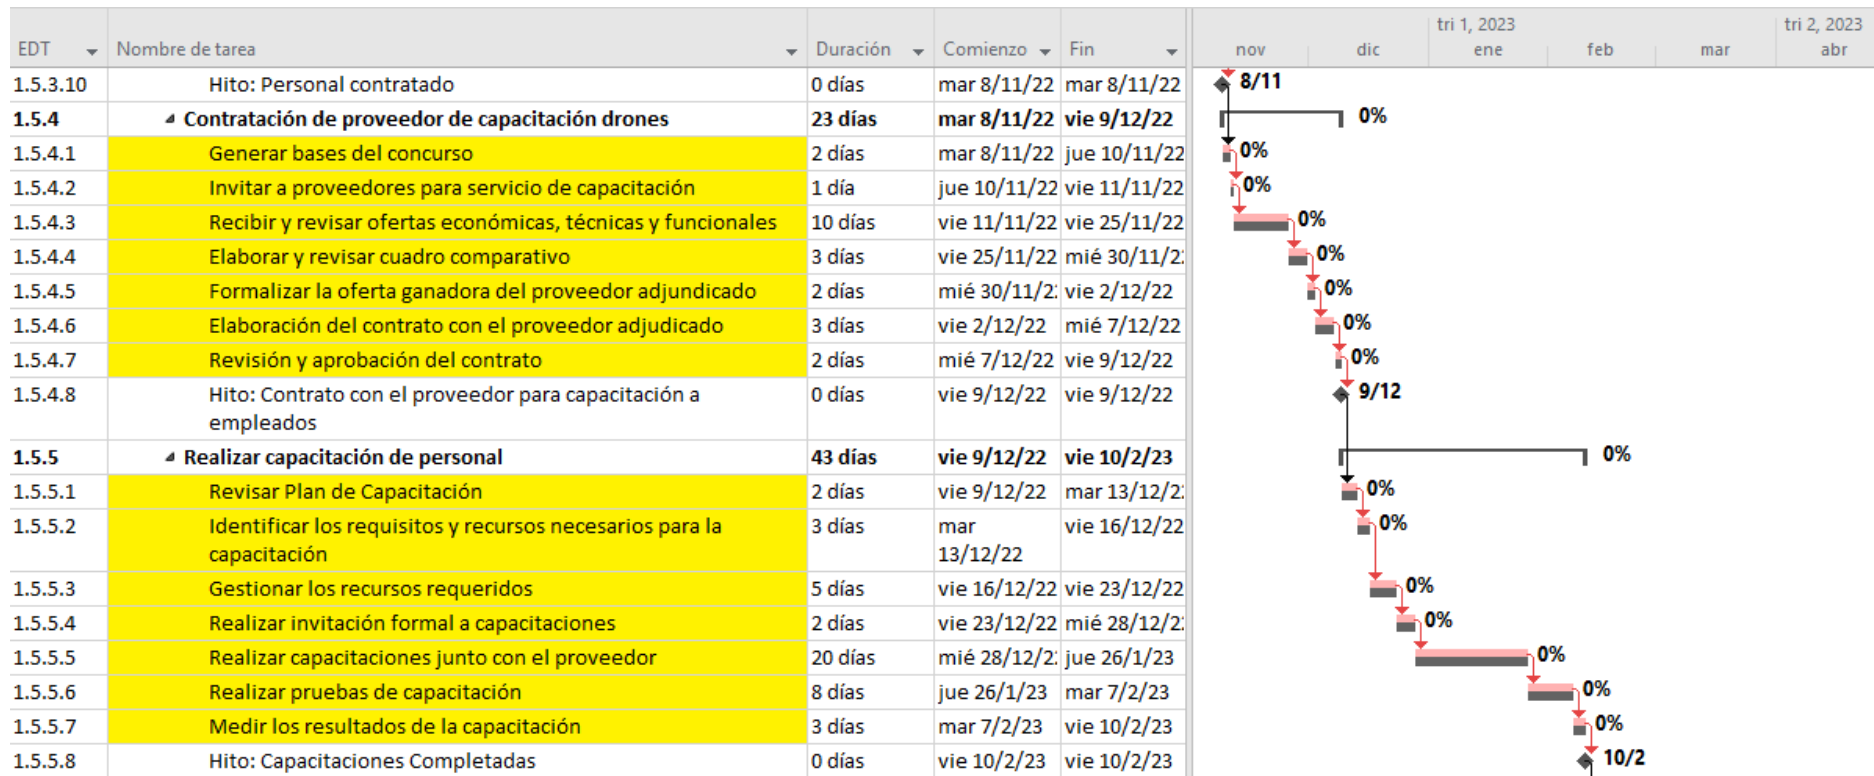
| EDT | Nombre de tarea | Duración | Comienzo | Fin |
|---|---|---|---|---|
| 1.5.3.10 | Hito: Personal contratado | 0 días | mar 8/11/22 | mar 8/11/22 |
| 1.5.4 | Contratación de proveedor de capacitación drones | 23 días | mar 8/11/22 | vie 9/12/22 |
| 1.5.4.1 | Generar bases del concurso | 2 días | mar 8/11/22 | jue 10/11/22 |
| 1.5.4.2 | Invitar a proveedores para servicio de capacitación | 1 día | jue 10/11/22 | vie 11/11/22 |
| 1.5.4.3 | Recibir y revisar ofertas económicas, técnicas y funcionales | 10 días | vie 11/11/22 | vie 25/11/22 |
| 1.5.4.4 | Elaborar y revisar cuadro comparativo | 3 días | vie 25/11/22 | mié 30/11/2: |
| 1.5.4.5 | Formalizar la oferta ganadora del proveedor adjundicado | 2 días | mié 30/11/2: | vie 2/12/22 |
| 1.5.4.6 | Elaboración del contrato con el proveedor adjudicado | 3 días | vie 2/12/22 | mié 7/12/22 |
| 1.5.4.7 | Revisión y aprobación del contrato | 2 días | mié 7/12/22 | vie 9/12/22 |
| 1.5.4.8 | Hito: Contrato con el proveedor para capacitación a empleados | 0 días | vie 9/12/22 | vie 9/12/22 |
| 1.5.5 | Realizar capacitación de personal | 43 días | vie 9/12/22 | vie 10/2/23 |
| 1.5.5.1 | Revisar Plan de Capacitación | 2 días | vie 9/12/22 | mar 13/12/2: |
| 1.5.5.2 | Identificar los requisitos y recursos necesarios para la capacitación | 3 días | mar 13/12/22 | vie 16/12/22 |
| 1.5.5.3 | Gestionar los recursos requeridos | 5 días | vie 16/12/22 | vie 23/12/22 |
| 1.5.5.4 | Realizar invitación formal a capacitaciones | 2 días | vie 23/12/22 | mié 28/12/2: |
| 1.5.5.5 | Realizar capacitaciones junto con el proveedor | 20 días | mié 28/12/2: | jue 26/1/23 |
| 1.5.5.6 | Realizar pruebas de capacitación | 8 días | jue 26/1/23 | mar 7/2/23 |
| 1.5.5.7 | Medir los resultados de la capacitación | 3 días | mar 7/2/23 | vie 10/2/23 |
| 1.5.5.8 | Hito: Capacitaciones Completadas | 0 días | vie 10/2/23 | vie 10/2/23 |

tri 1, 2023 tri 2, 2023
nov dic ene feb mar abr
8/11 0% 0% 0% 0% 0% 0% 0% 0% 9/12 0% 0% 0% 0% 0% 0% 0% 0% 10/2